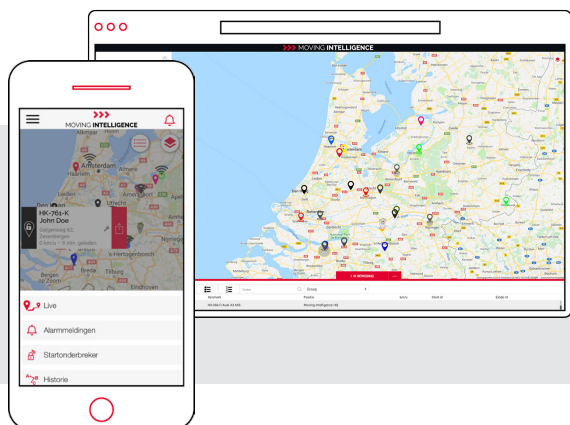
MOVING INTELLIGENCE

MOVING INTELLIGENCE

Alkmaar

Amsterdam

Haarlem

Den Haag

HK-761-K
John Doe

Valkenweg 63
Elsenburgen

Breda

Bergen op Zoom

's-Hertogenbosch

Nijmegen

Live

Alarmmeldingen

Startonderbreker

Historie

Groep

Kenteken

Positie

Km/u

Start tijd

Einde tijd

NX-983-T Audi A4 WO

Moving Intelligence HQ